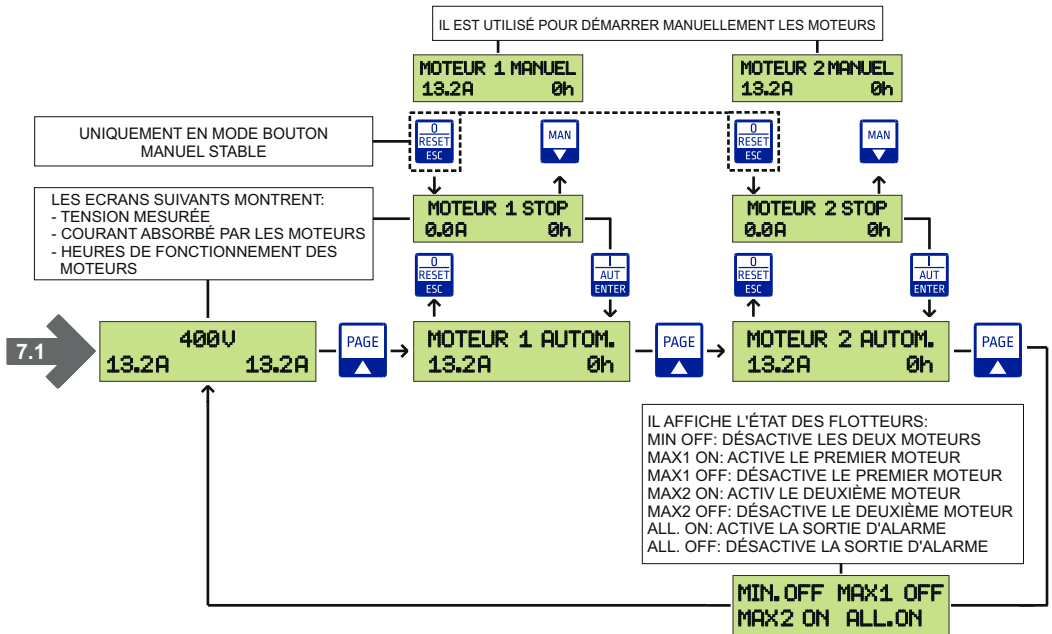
IL EST UTILISÉ POUR DÉMARRER MANUELLEMENT LES MOTEURS

MOTEUR 1 MANUEL
13.2A 0h

MOTEUR 2 MANUEL
13.2A 0h

UNIQUEMENT EN MODE BOUTON MANUEL STABLE

0
RESET
ESC

MAN

0
RESET
ESC

MAN

LES ECRANS SUIVANTS MONTRENT:
- TENSION MESURÉE
- COURANT ABSORBÉ PAR LES MOTEURS
- HEURES DE FONCTIONNEMENT DES MOTEURS

MOTEUR 1 STOP
0.0A 0h

MOTEUR 2 STOP
0.0A 0h

0
RESET
ESC

I
AUT
ENTER

0
RESET
ESC

I
AUT
ENTER

7.1

400V
13.2A 13.2A

PAGE

MOTEUR 1 AUTOM.
13.2A 0h

PAGE

MOTEUR 2 AUTOM.
13.2A 0h

PAGE

IL AFFICHE L'ÉTAT DES FLOTTEURS:
MIN OFF: DÉSACTIVE LES DEUX MOTEURS
MAX1 ON: ACTIVE LE PREMIER MOTEUR
MAX1 OFF: DÉSACTIVE LE PREMIER MOTEUR
MAX2 ON: ACTIV LE DEUXIÈME MOTEUR
MAX2 OFF: DÉSACTIVE LE DEUXIÈME MOTEUR
ALL. ON: ACTIVE LA SORTIE D'ALARME
ALL. OFF: DÉSACTIVE LA SORTIE D'ALARME

MIN.OFF MAX1 OFF
MAX2 ON ALL.ON